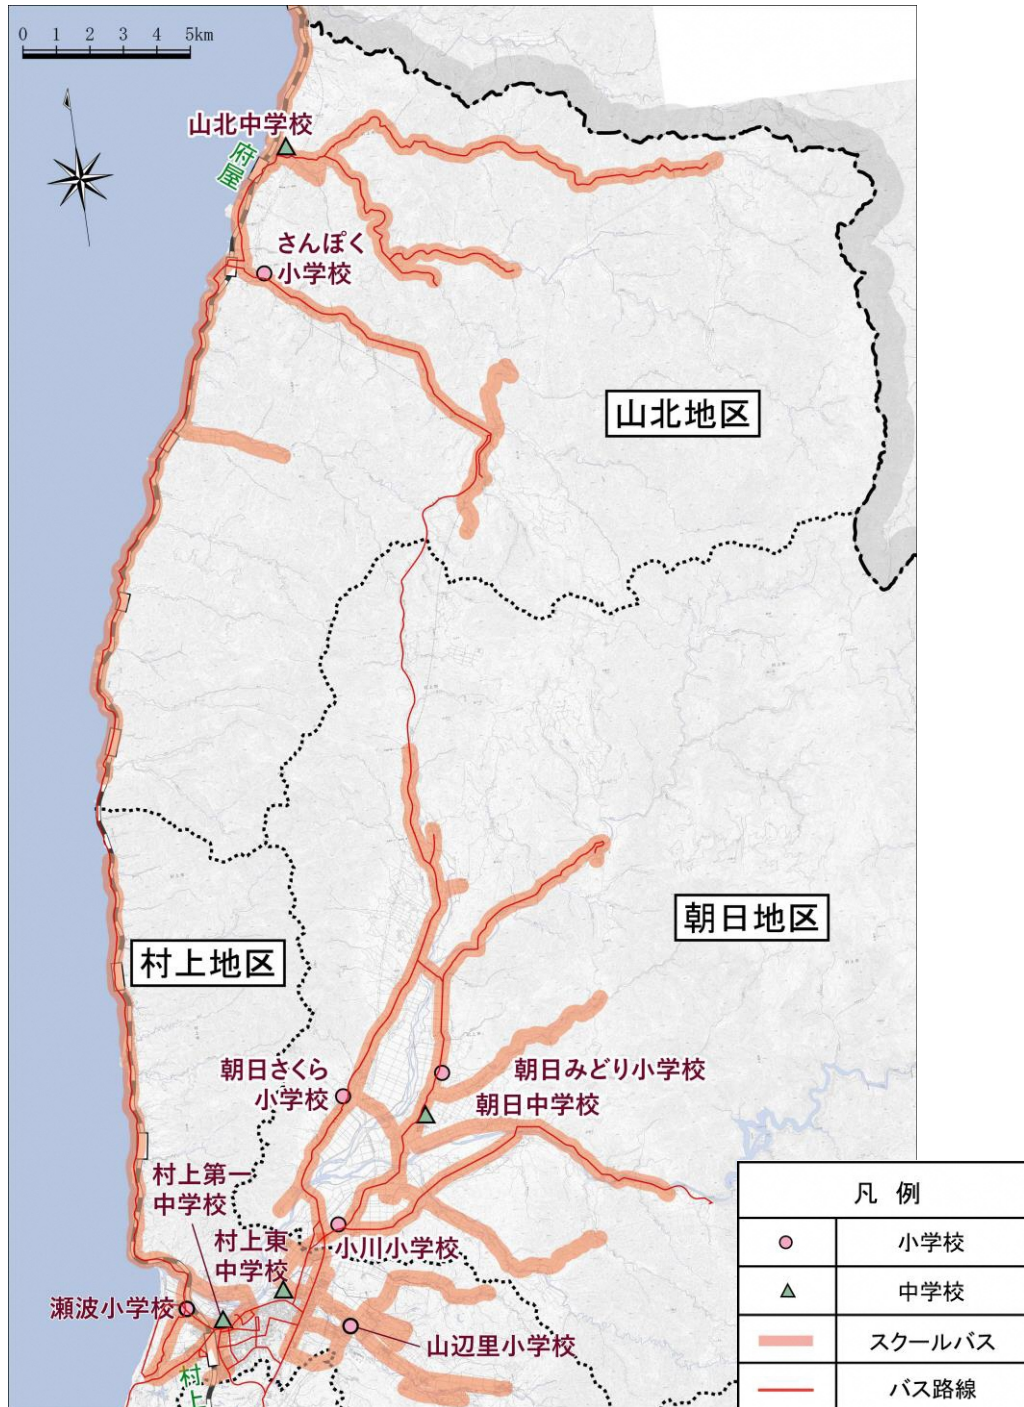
0 1 2 3 4 5km

山北中学校

府屋

さんぽく
小学校

山北地区

朝日地区

村上地区

朝日さくら
小学校

朝日みどり小学校

朝日中学校

村上第一
中学校

村上東
中学校

小川小学校

瀬波小学校

山辺里小学校

村上

| 凡 例 | |
|---|---|
| ○ | 小学校 |
| △ | 中学校 |
| | スクールバス |
| | バス路線 |